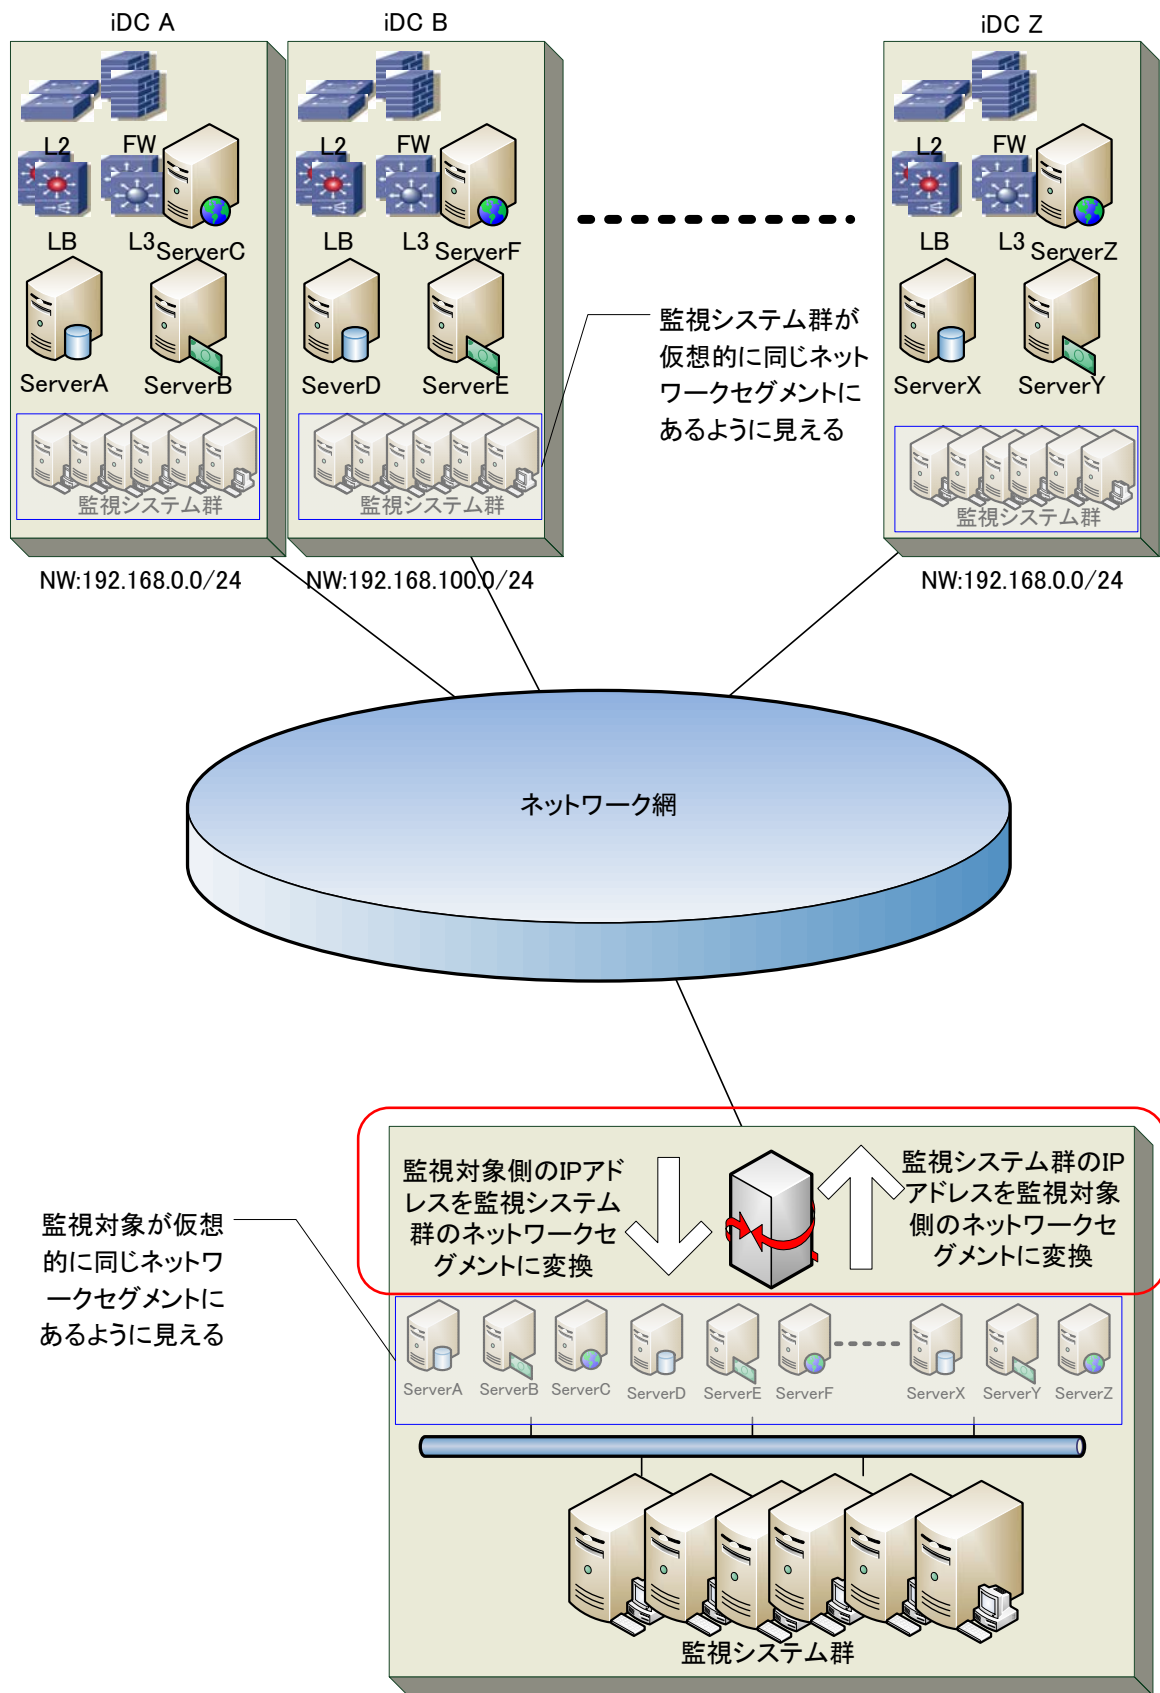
iDC A

L2 FW

LB L3 ServerC

ServerA ServerB

監視システム群

NW:192.168.0.0/24

iDC B

L2 FW

LB L3 ServerF

SeverD ServerE

監視システム群

NW:192.168.100.0/24

iDC Z

L2 FW

LB L3 ServerZ

ServerX ServerY

監視システム群

NW:192.168.0.0/24

監視システム群が仮想的に同じネットワークセグメントにあるように見える

ネットワーク網

監視対象側のIPアドレスを監視システム群のネットワークセグメントに変換

監視システム群のIPアドレスを監視対象側のネットワークセグメントに変換

監視対象が仮想的に同じネットワークセグメントにあるように見える

ServerA ServerB ServerC ServerD ServerE ServerF ServerX ServerY ServerZ

監視システム群